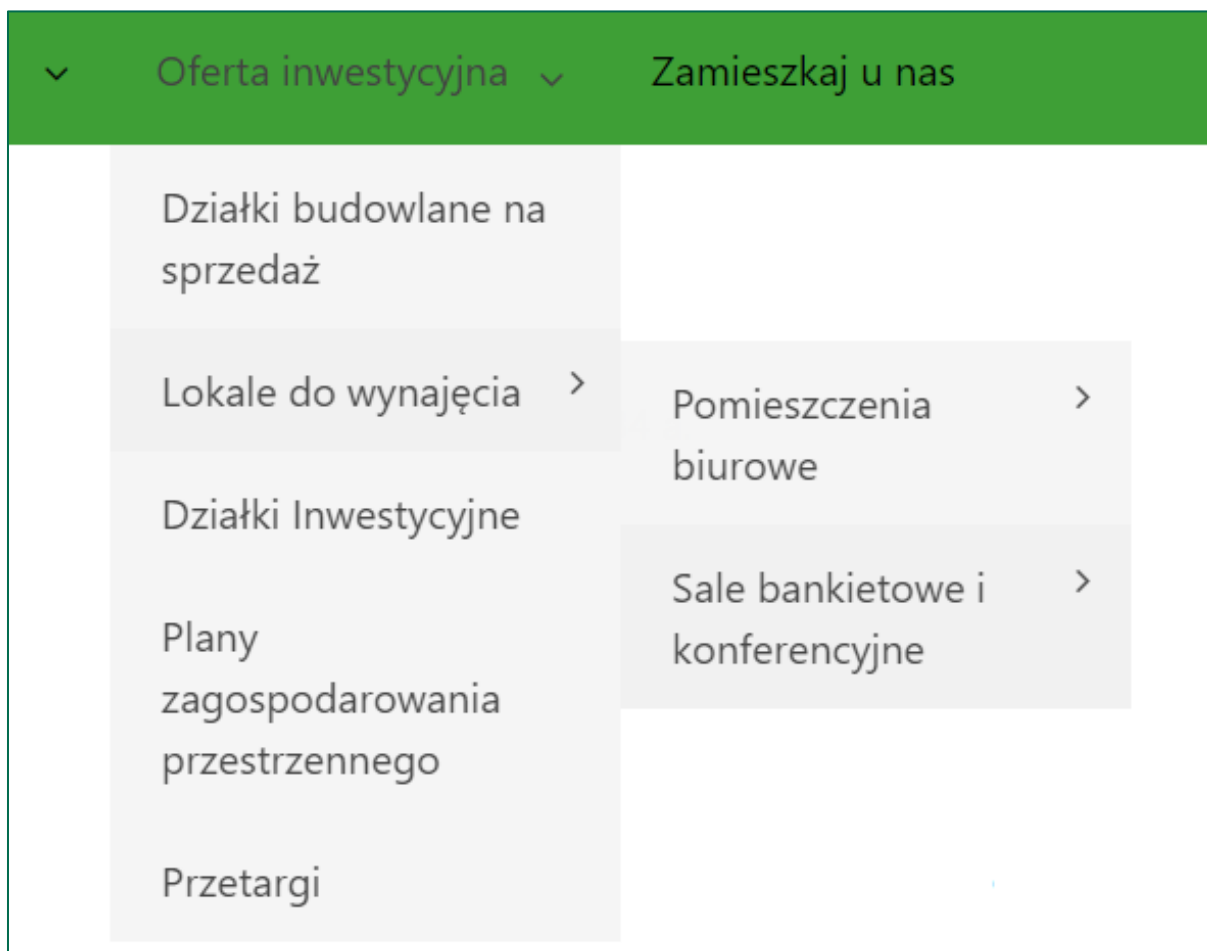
Oferta inwestycyjna Zamieszkaj u nas

Działki budowlane na sprzedaż

Lokale do wynajęcia

Pomieszczenia biurowe

Sale bankietowe i konferencyjne

Działki Inwestycyjne

Plany zagospodarowania przestrzennego

Przetargi